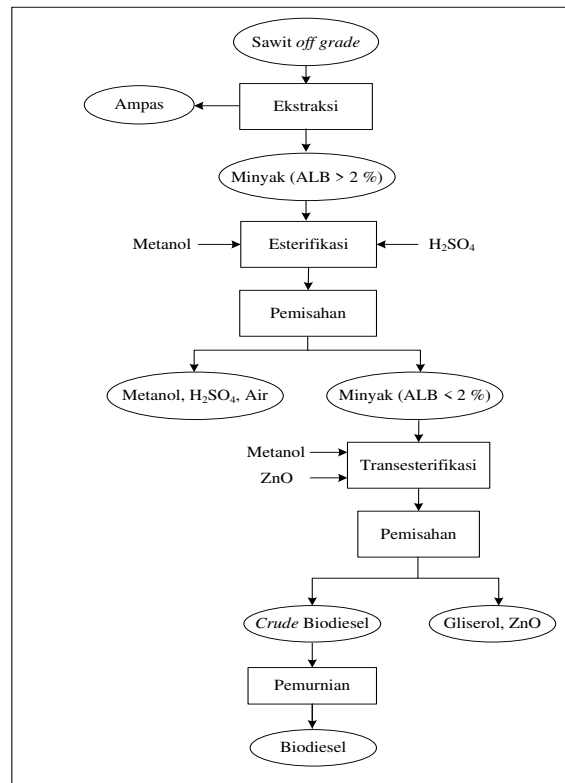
Sawit *off grade*

Ampas

Ekstraksi

Minyak (ALB > 2 %)

Metanol

Esterifikasi

$H_2SO_4$

Pemisahan

Metanol, $H_2SO_4$, Air

Minyak (ALB < 2 %)

Metanol

ZnO

Transesterifikasi

Pemisahan

*Crude* Biodiesel

Gliserol, ZnO

Pemurnian

Biodiesel